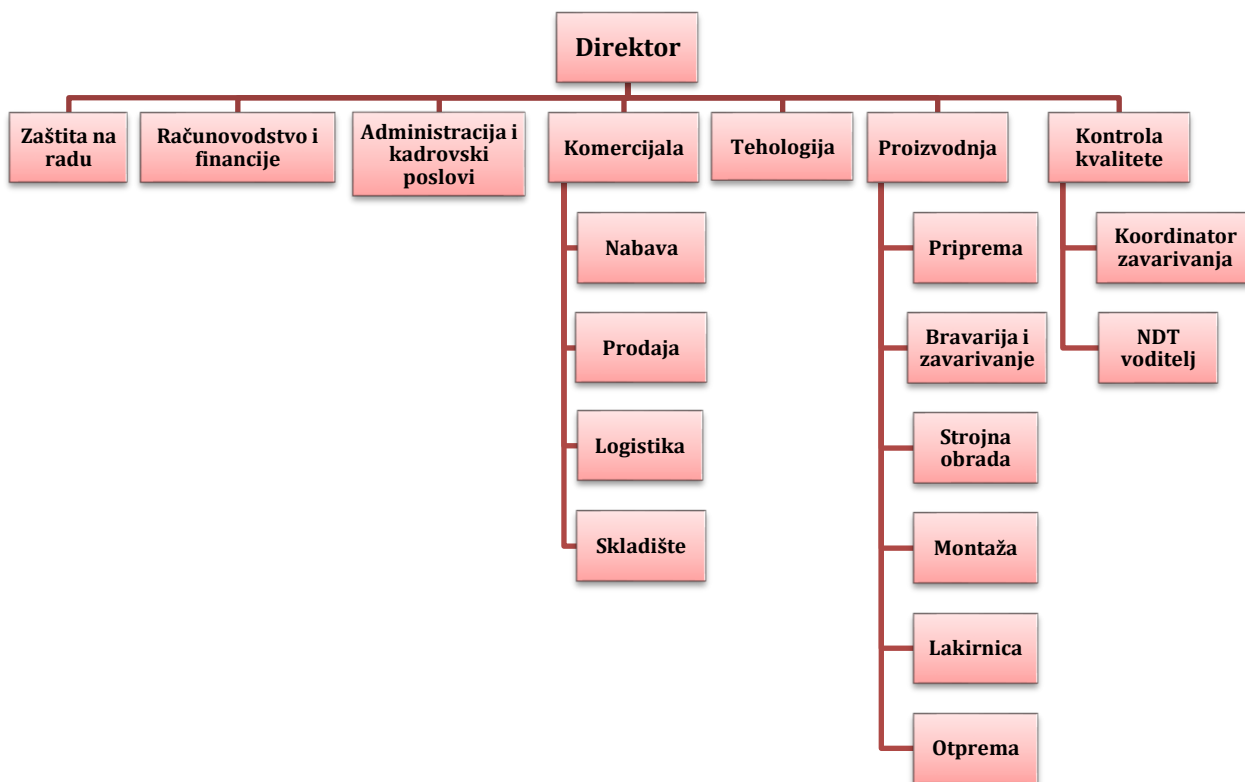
Direktor

Zaštita na radu

Računovodstvo i financije

Administracija i kadrovski poslovi

Komercijala

Nabava

Prodaja

Logistika

Skladište

Tehologija

Proizvodnja

Priprema

Bravarija i zavarivanje

Strojna obrada

Montaža

Lakirnica

Otprema

Kontrola kvalitete

Koordinator zavarivanja

NDT voditelj